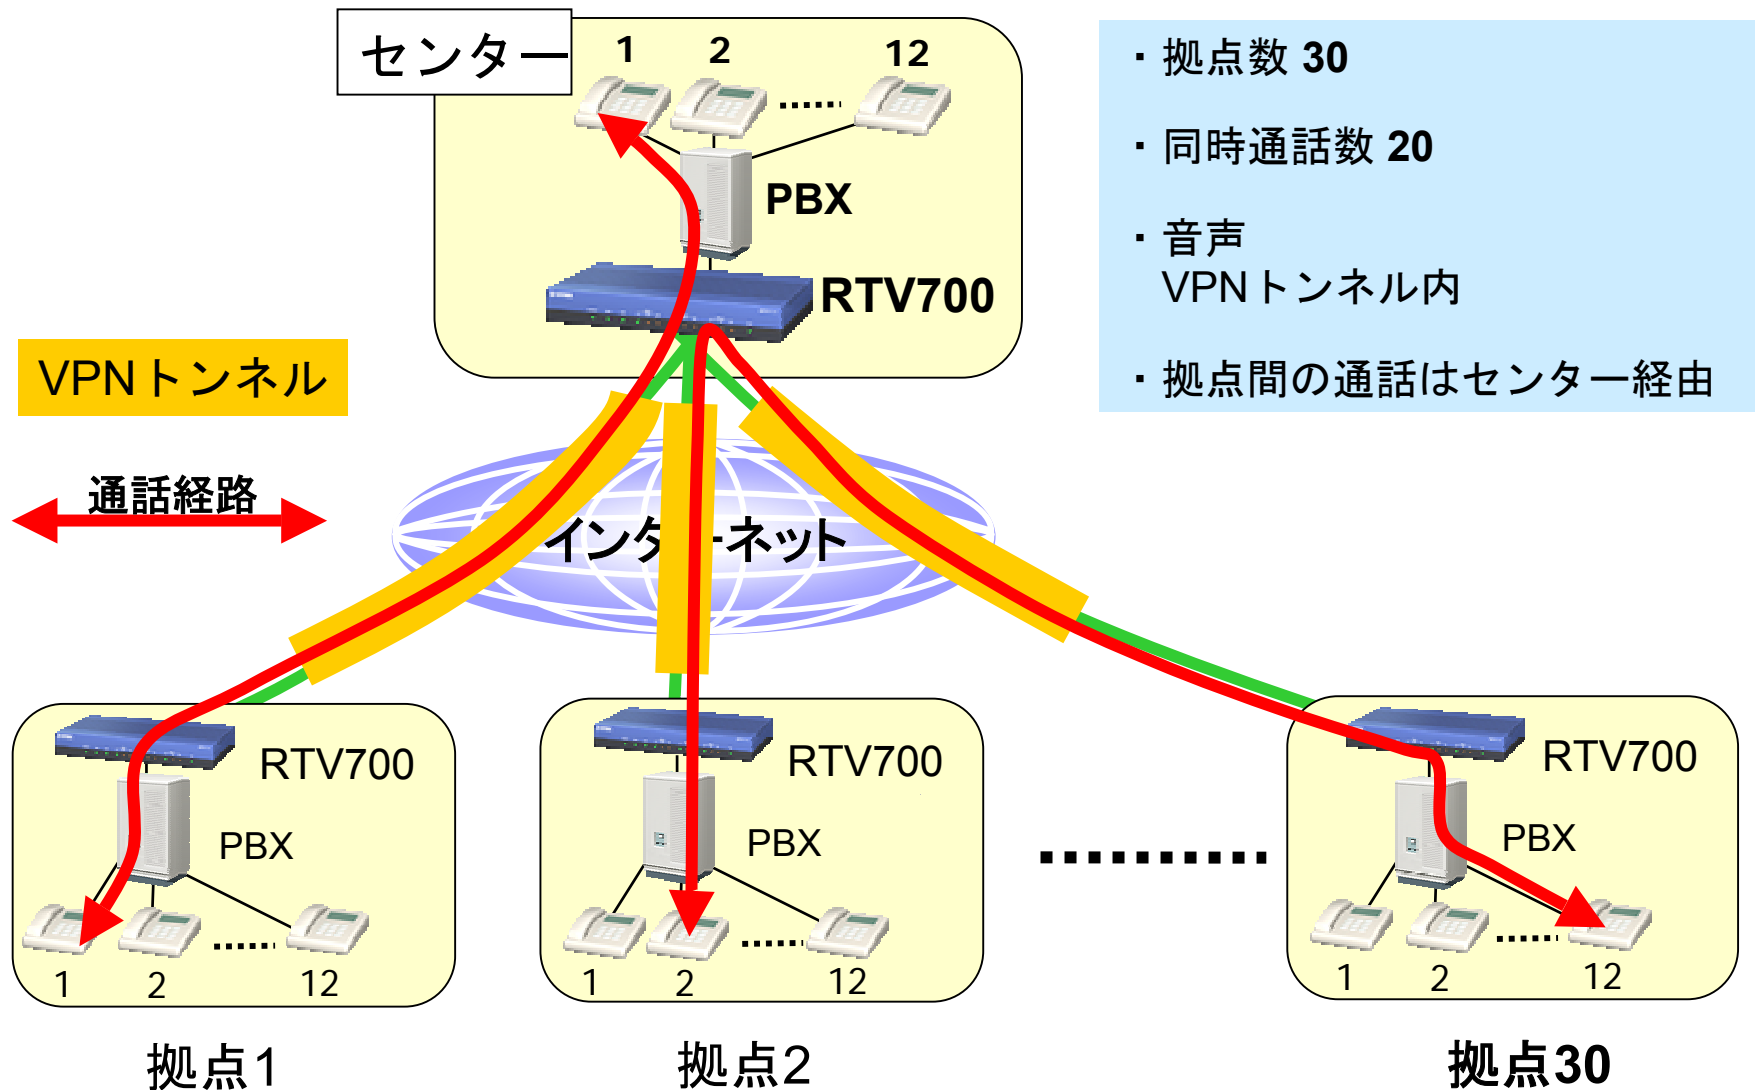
センター

1 2 12

PBX

RTV700

・拠点数 30

・同時通話数 20

・音声
VPNトンネル内

・拠点間の通話はセンター経由

VPNトンネル

通話経路

インターネット

RTV700
PBX
1 2 12

RTV700
PBX
1 2 12

RTV700
PBX
1 2 12

拠点1

拠点2

拠点30